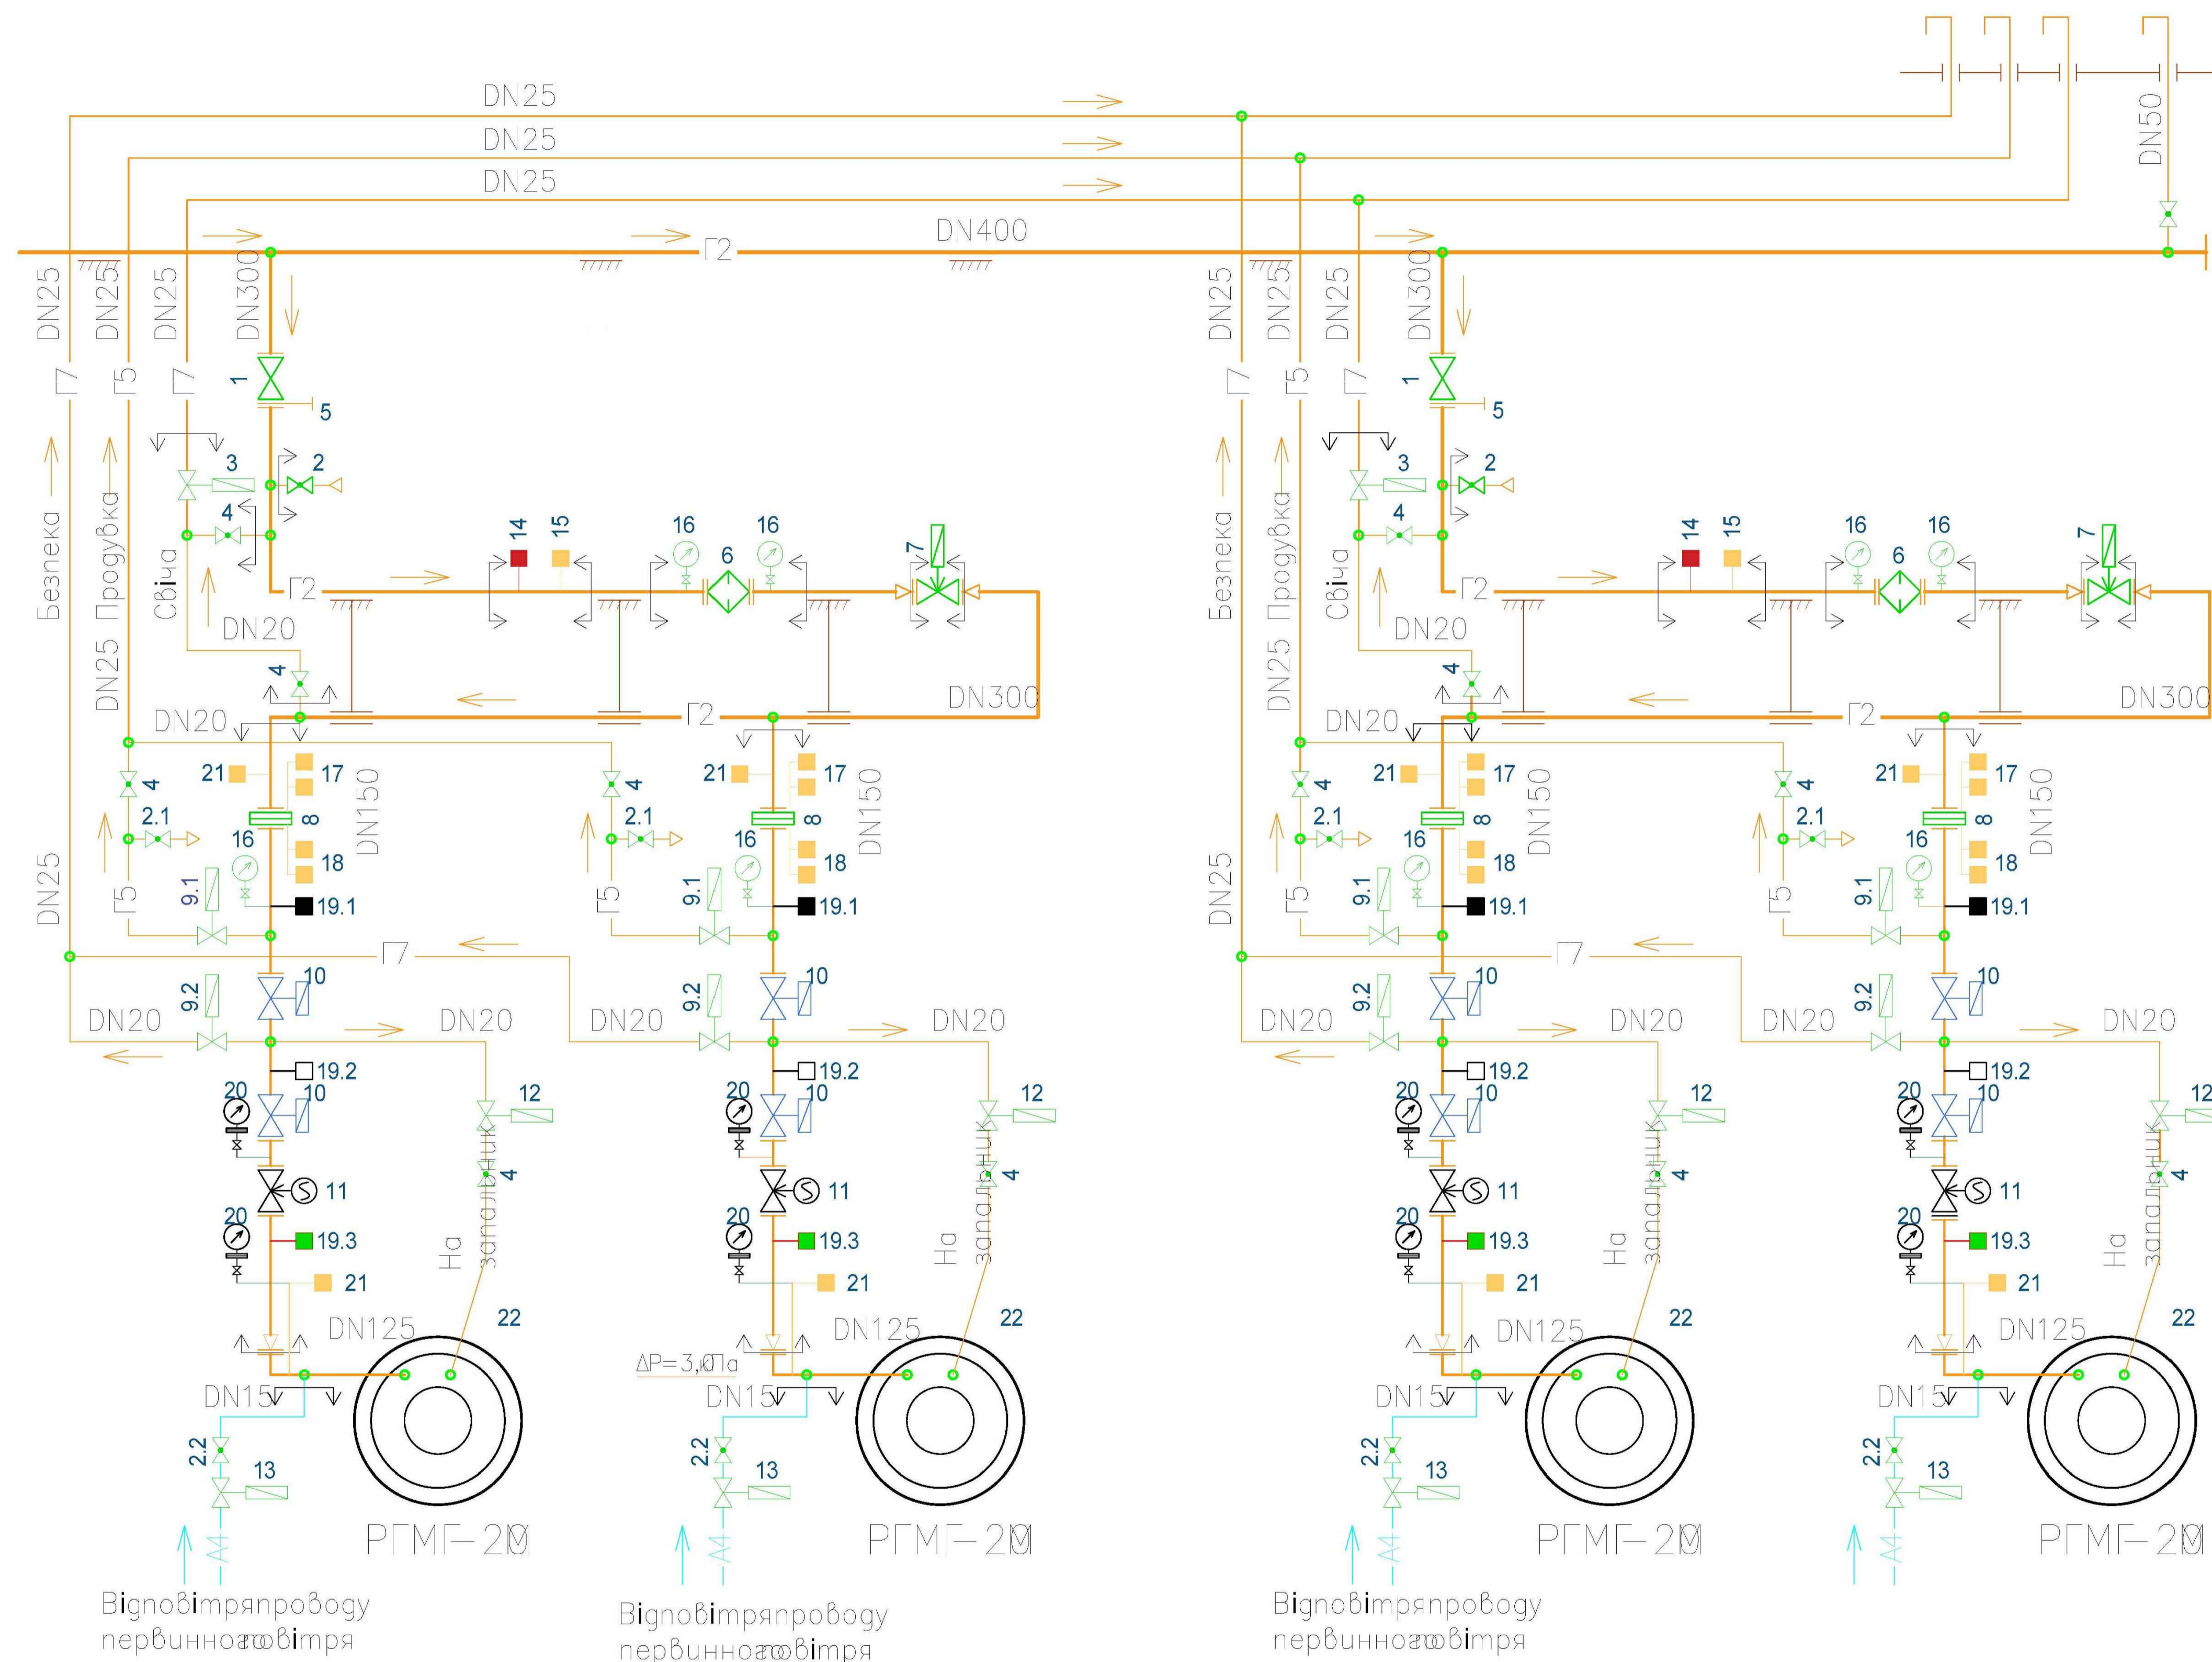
DN25
DN25
DN25
DN50
DN400
Г2
DN25 DN25 DN25 DN300
Г7 Г5 Г7
1
5
3
2
4
Безпека Продувка Свіча
14 15 16 6 16 7
Г2
DN20
4
DN25
DN20
Г2
DN300
21 17
4
2.1
8 DN150
16
18
Г5
9.1
19.1
DN25
Г7
9.2
10
DN20
DN20
19.2
20
10
12
11
4
20
19.3
На запальник
21
DN125
22
DN15
2.2
13
А4
РГМГ-20
Від повітряпроводу первинного повітря

DN25 DN25 DN25 DN300
Г7 Г5 Г7
1
5
3
2
4
Безпека Продувка Свіча
14 15 16 6 16 7
Г2
DN20
4
DN25
DN20
Г2
DN300
21 17
4
2.1
8 DN150
16
18
Г5
9.1
19.1
DN25
Г7
9.2
10
DN20
DN20
19.2
20
10
12
11
4
20
19.3
На запальник
21
DN125
22
ΔP=3,0кПа
DN15
2.2
13
А4
РГМГ-20
Від повітряпроводу первинного повітря

Від повітряпроводу первинного повітря
РГМГ-20
РГМГ-20